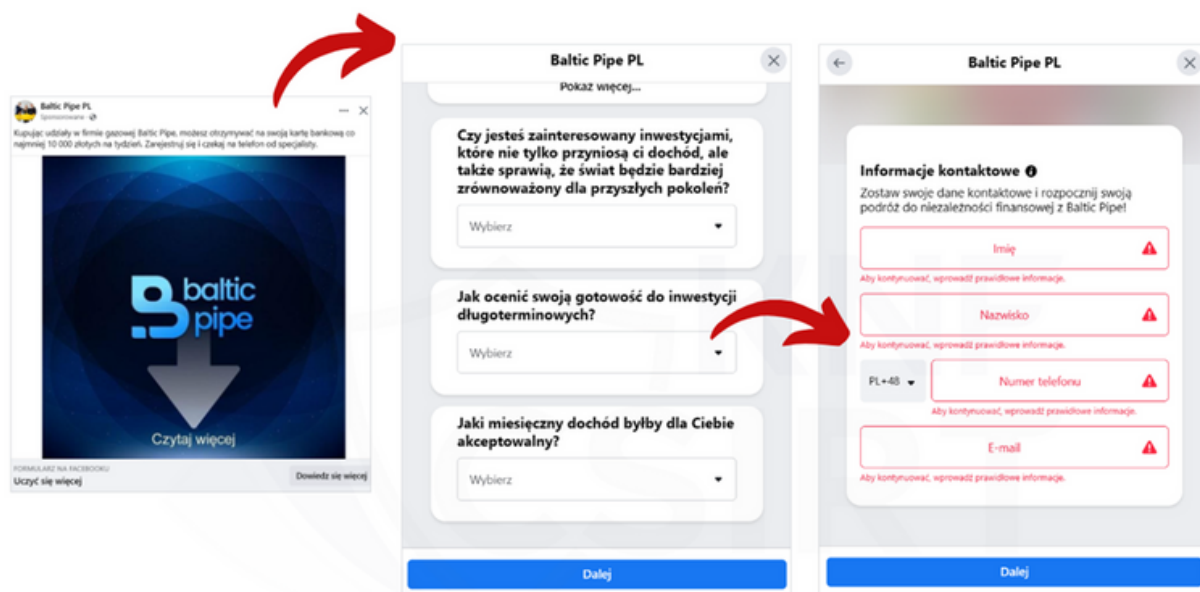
Baltic Pipe PL
Sponsorowane

Kupując udziały w firmie gazowej Baltic Pipe, możesz otrzymywać na swoją kartę bankową co najmniej 10 000 złotych na tydzień. Zarejestruj się i czekaj na telefon od specjalisty.

baltic pipe

Czytaj więcej

FORMULARZ NA FACEBOOKU
Uczyć się więcej
Dowiedz się więcej

Baltic Pipe PL

Pokaż więcej...

Czy jesteś zainteresowany inwestycjami, które nie tylko przyniosą ci dochód, ale także sprawią, że świat będzie bardziej zrównoważony dla przyszłych pokoleń?

Wybierz

Jak ocenić swoją gotowość do inwestycji długoterminowych?

Wybierz

Jaki miesięczny dochód byłby dla Ciebie akceptowalny?

Wybierz

Dalej

Baltic Pipe PL

Informacje kontaktowe

Zostaw swoje dane kontaktowe i rozpocznij swoją podróż do niezależności finansowej z Baltic Pipe!

Imię
Aby kontynuować, wprowadź prawidłowe informacje.

Nazwisko
Aby kontynuować, wprowadź prawidłowe informacje.

PL +48
Numer telefonu
Aby kontynuować, wprowadź prawidłowe informacje.

E-mail
Aby kontynuować, wprowadź prawidłowe informacje.

Dalej